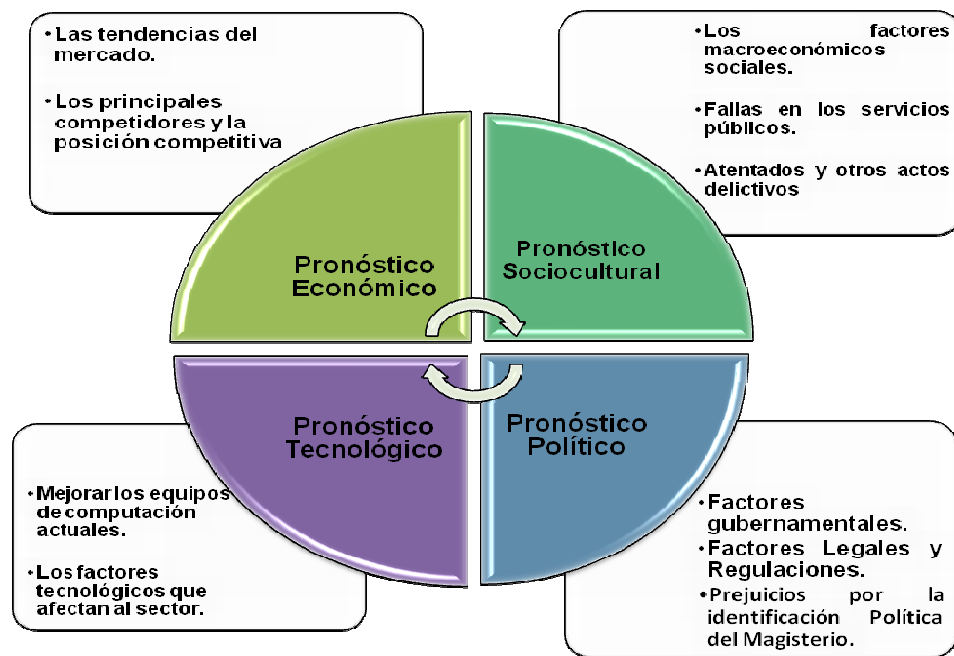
• Las tendencias del mercado.

• Los principales competidores y la posición competitiva

• Los factores macroeconómicos sociales.

• Fallas en los servicios públicos.

• Atentados y otros actos delictivos

Pronóstico Económico

Pronóstico Sociocultural

Pronóstico Tecnológico

Pronóstico Político

• Mejorar los equipos de computación actuales.

• Los factores tecnológicos que afectan al sector.

• Factores gubernamentales.

• Factores Legales y Regulaciones.

• Prejuicios por la identificación Política del Magisterio.